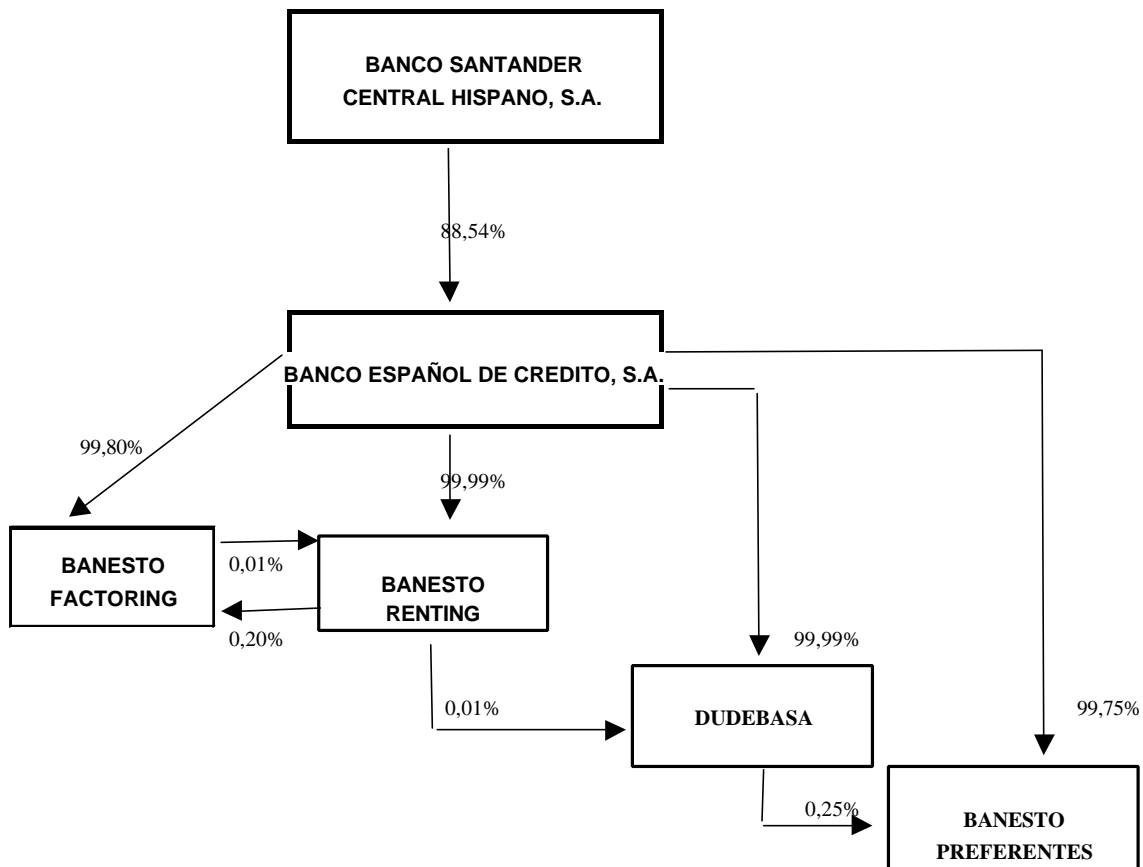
BANCO SANTANDER CENTRAL HISPANO, S.A.

88,54%

BANCO ESPAÑOL DE CREDITO, S.A.

99,80%

99,99%

BANESTO FACTORING

0,01%

BANESTO RENTING

0,20%

99,99%

99,75%

0,01%

DUDEBASA

0,25%

BANESTO PREFERENTES